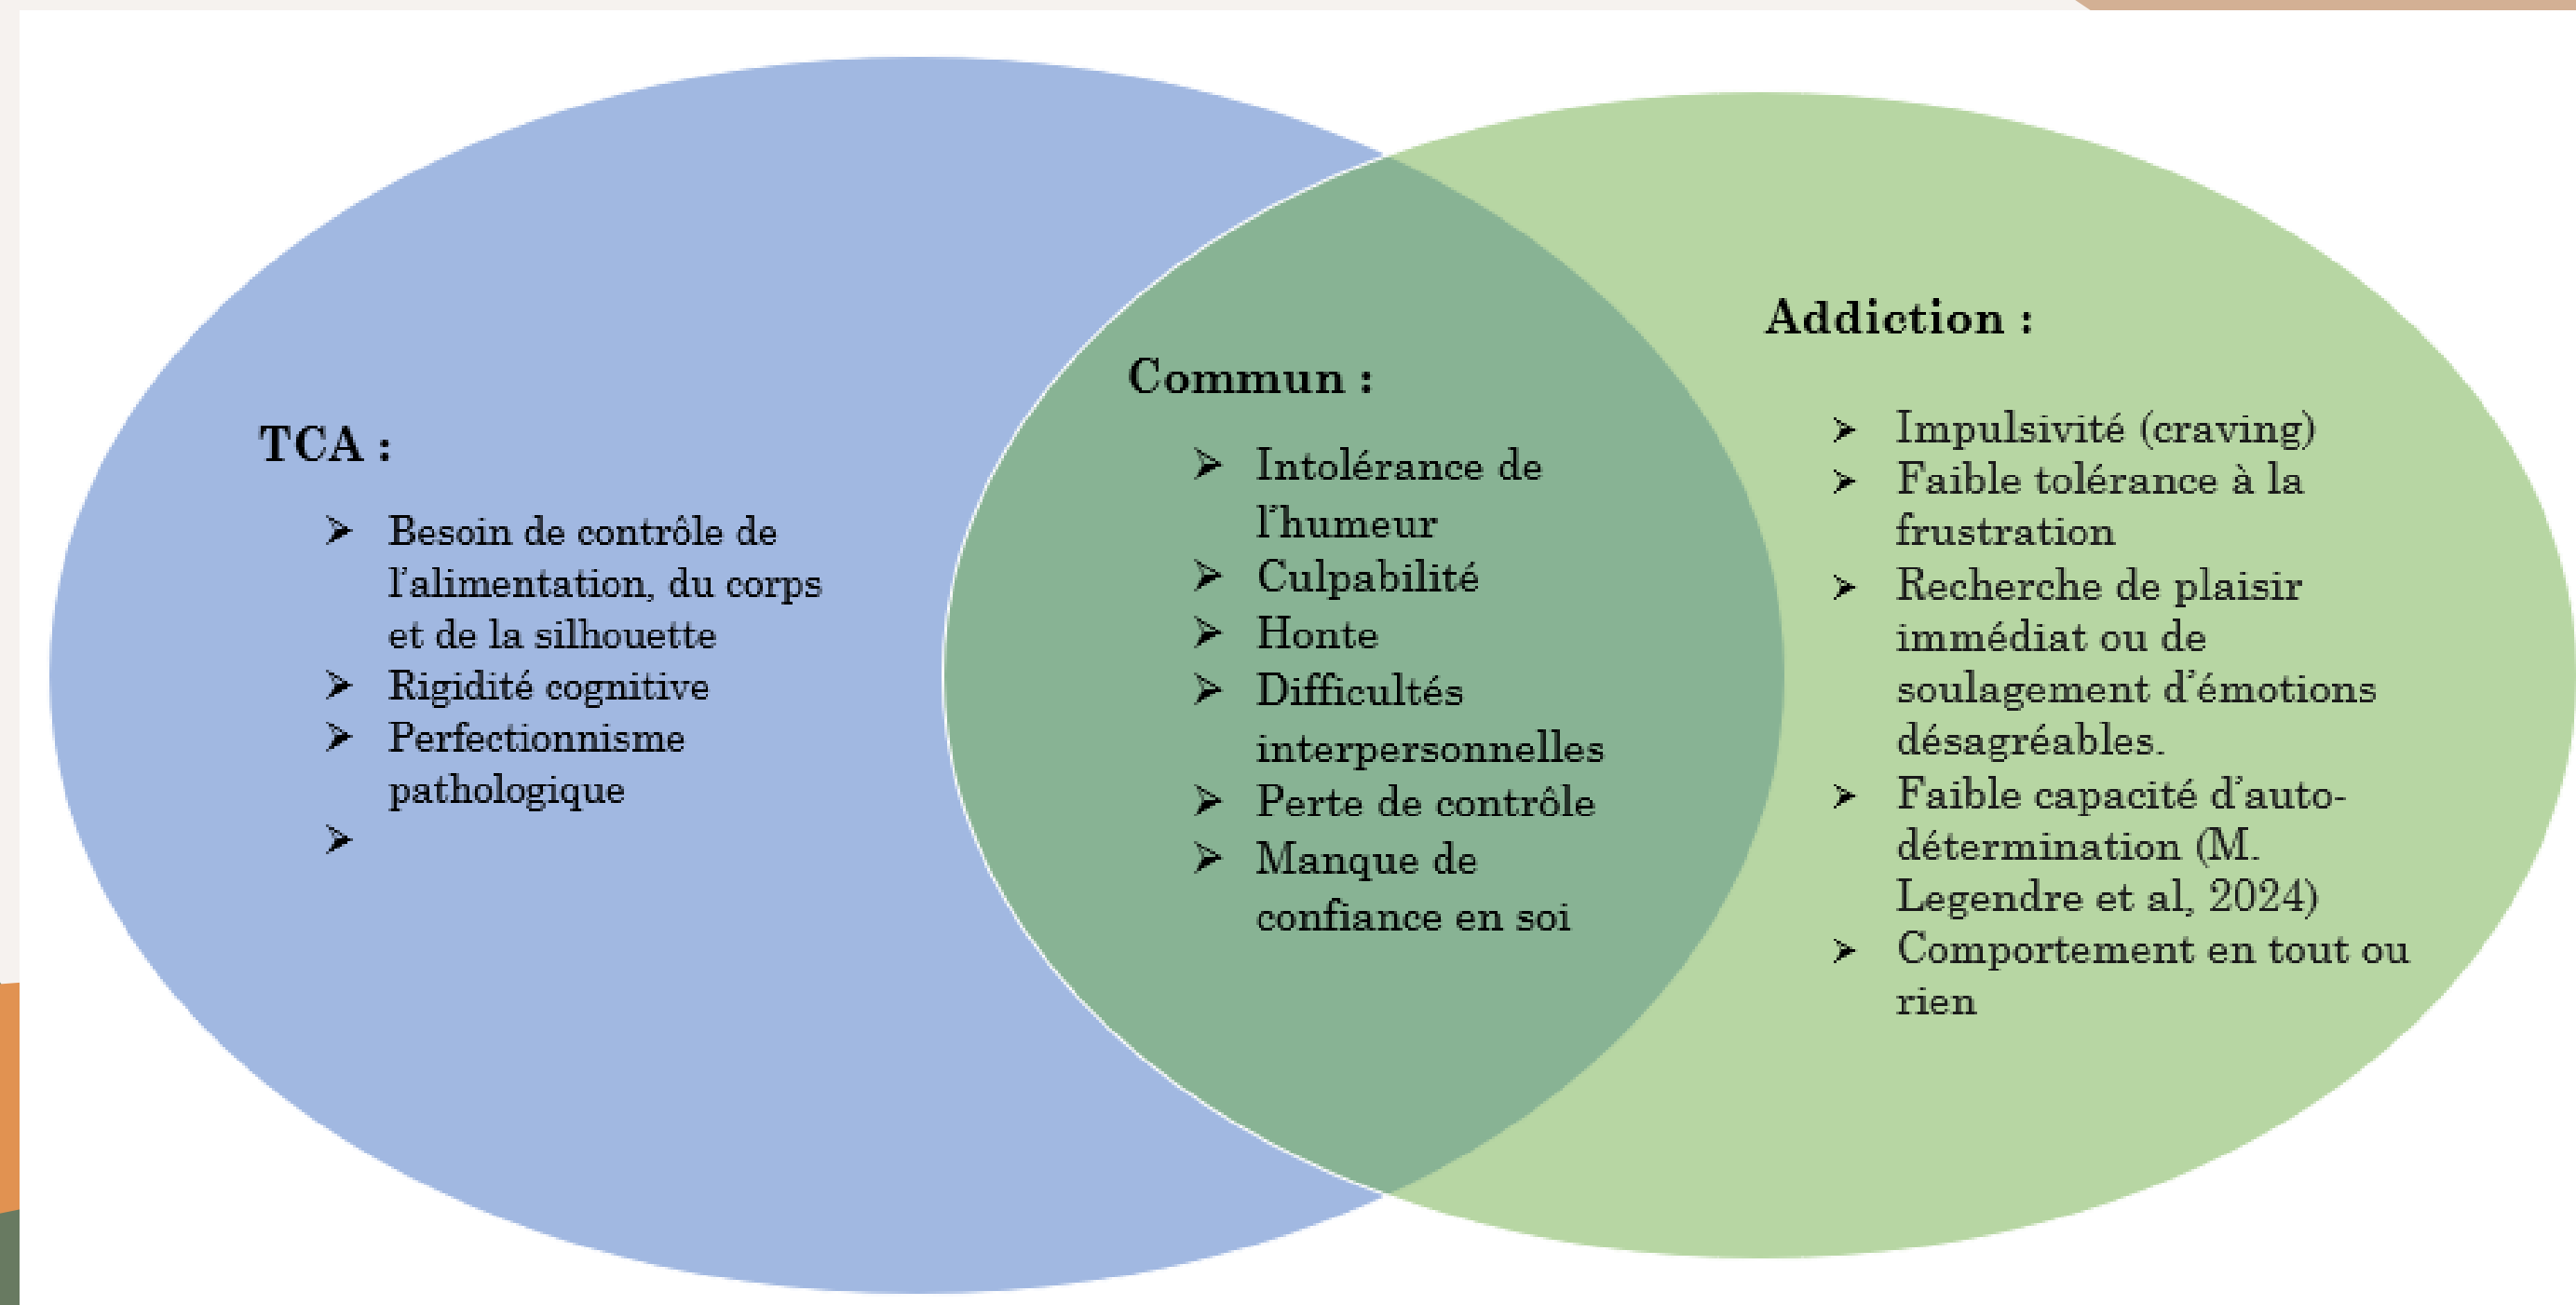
TCA :

- Besoin de contrôle de l'alimentation, du corps et de la silhouette
- Rigidité cognitive
- Perfectionnisme pathologique
-

Commun :

- Intolérance de l'humeur
- Culpabilité
- Honte
- Difficultés interpersonnelles
- Perte de contrôle
- Manque de confiance en soi

Addiction :

- Impulsivité (craving)
- Faible tolérance à la frustration
- Recherche de plaisir immédiat ou de soulagement d'émotions désagréables.
- Faible capacité d'auto-détermination (M. Legendre et al, 2024)
- Comportement en tout ou rien